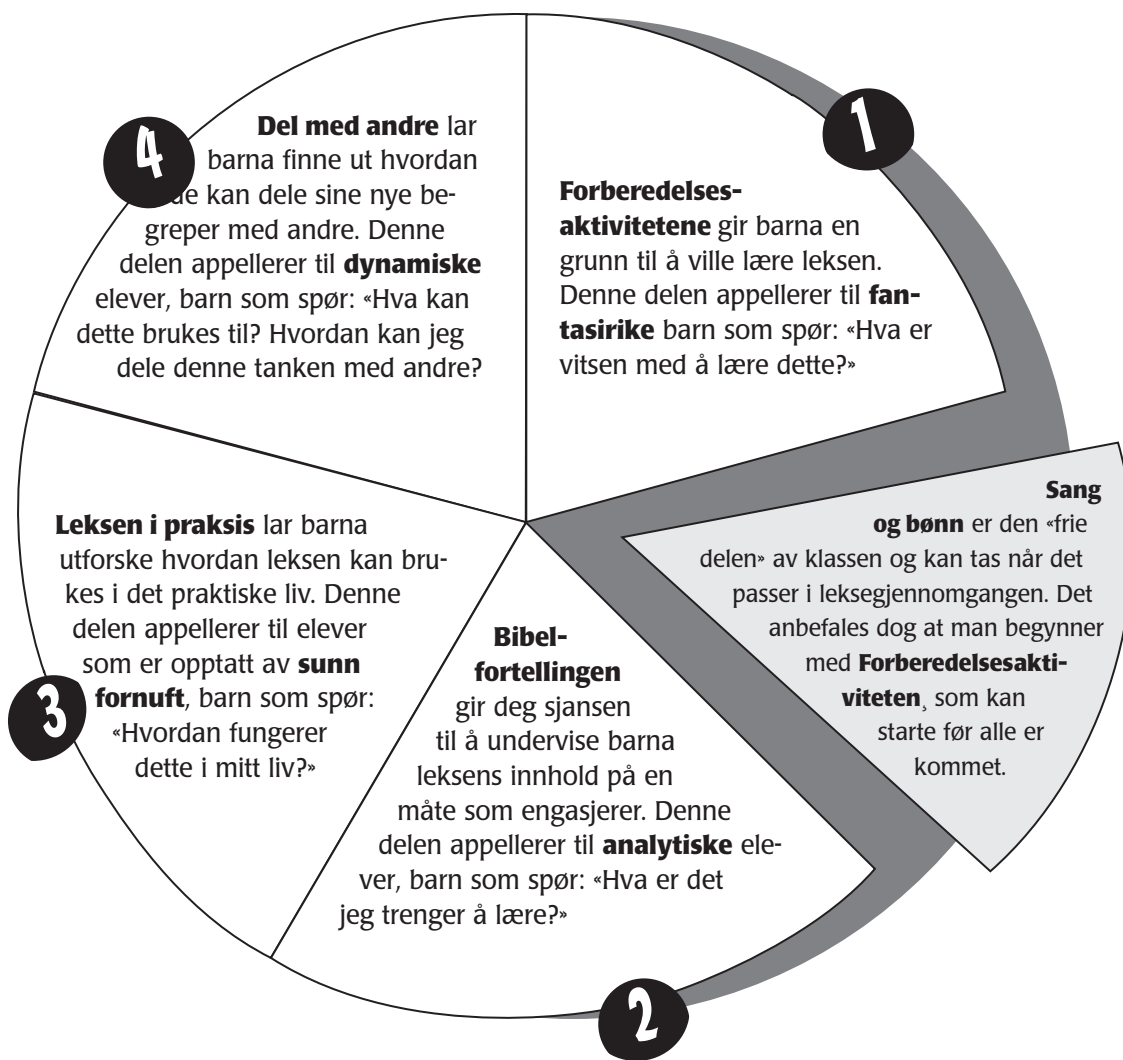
4

Del med andre lar barna finne ut hvordan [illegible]de kan dele sine nye begreper med andre. Denne delen appellerer til dynamiske elever, barn som spør: «Hva kan dette brukes til? Hvordan kan jeg dele denne tanken med andre?

1

Forberedelsesaktivitetene gir barna en grunn til å ville lære leksen. Denne delen appellerer til fantasirike barn som spør: «Hva er vitsen med å lære dette?»

Sang og bønn er den «frie delen» av klassen og kan tas når det passer i leksegjennomgangen. Det anbefales dog at man begynner med Forberedelsesaktiviteten¸ som kan starte før alle er kommet.

Leksen i praksis lar barna utforske hvordan leksen kan brukes i det praktiske liv. Denne delen appellerer til elever som er opptatt av sunn fornuft, barn som spør: «Hvordan fungerer dette i mitt liv?»

3

Bibelfortellingen gir deg sjansen til å undervise barna leksens innhold på en måte som engasjerer. Denne delen appellerer til analytiske elever, barn som spør: «Hva er det jeg trenger å lære?»

2